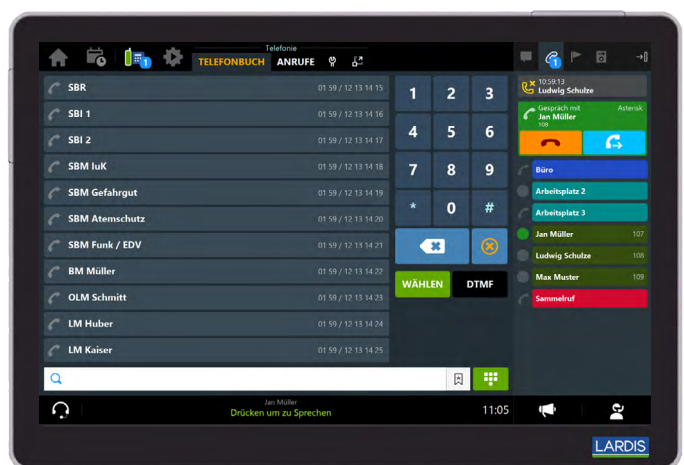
Telefonie
TELEFONBUCH ANRUFE

1

SBR 01 59 / 12 13 14 15
SBI 1 01 59 / 12 13 14 16
SBI 2 01 59 / 12 13 14 17
SBM IuK 01 59 / 12 13 14 18
SBM Gefahrgut 01 59 / 12 13 14 19
SBM Atemschutz 01 59 / 12 13 14 20
SBM Funk / EDV 01 59 / 12 13 14 21
BM Müller 01 59 / 12 13 14 22
OLM Schmitt 01 59 / 12 13 14 23
LM Huber 01 59 / 12 13 14 24
LM Kaiser 01 59 / 12 13 14 25

1 2 3
4 5 6
7 8 9
* 0 #

WÄHLEN DTMF

1

10:59:13
Ludwig Schulze

Gespräch mit Asterisk
Jan Müller
108

Büro
Arbeitsplatz 2
Arbeitsplatz 3
Jan Müller 107
Ludwig Schulze 108
Max Muster 109
Sammelruf

Jan Müller
Drücken um zu Sprechen
11:05

LARDIS